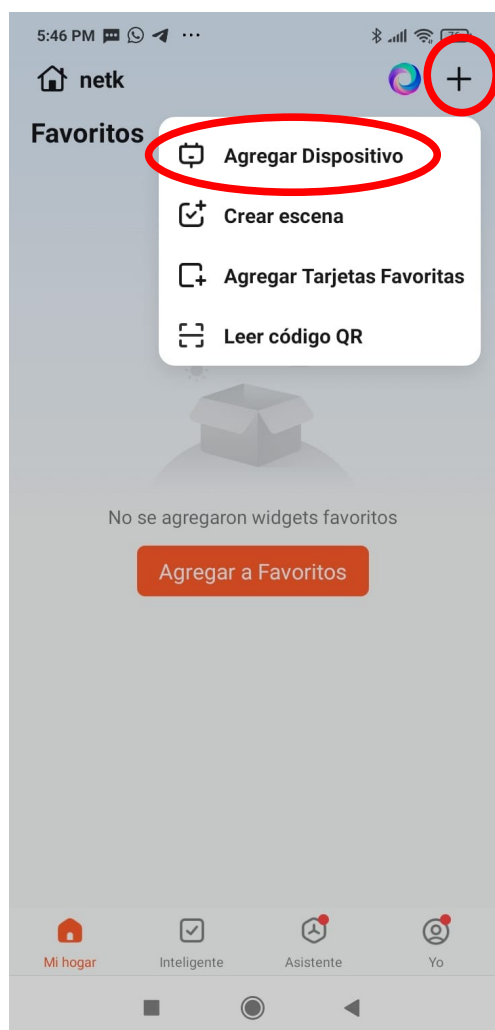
5:46 PM ···

netk

+

Favoritos

Agregar Dispositivo

Crear escena

Agregar Tarjetas Favoritas

Leer código QR

No se agregaron widgets favoritos

Agregar a Favoritos

Mi hogar

Inteligente

Asistente

Yo